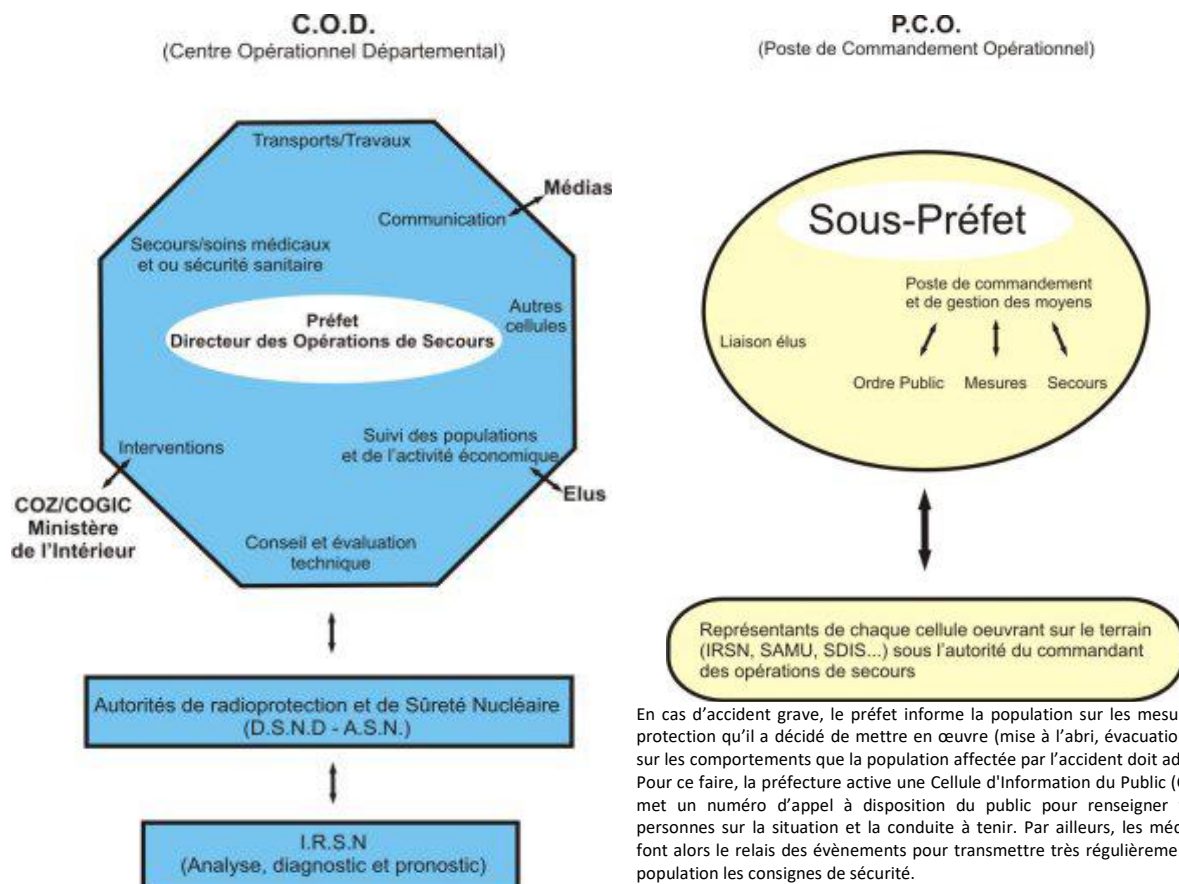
C.O.D.
(Centre Opérationnel Départemental)

Transports/Travaux

Médias

Communication

Secours/soins médicaux et ou sécurité sanitaire

Autres cellules

Préfet
Directeur des Opérations de Secours

Interventions

Suivi des populations et de l'activité économique

COZ/COGIC
Ministère de l'Intérieur

Elus

Conseil et évaluation technique

Autorités de radioprotection et de Sûreté Nucléaire
(D.S.N.D - A.S.N.)

I.R.S.N
(Analyse, diagnostic et pronostic)

P.C.O.
(Poste de Commandement Opérationnel)

Sous-Préfet

Poste de commandement et de gestion des moyens

Liaison élus

Ordre Public Mesures Secours

Représentants de chaque cellule oeuvrant sur le terrain (IRSN, SAMU, SDIS...) sous l'autorité du commandant des opérations de secours

En cas d'accident grave, le préfet informe la population sur les mesu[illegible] protection qu'il a décidé de mettre en œuvre (mise à l'abri, évacuatio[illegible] sur les comportements que la population affectée par l'accident doit ad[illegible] Pour ce faire, la préfecture active une Cellule d'Information du Public ([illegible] met un numéro d'appel à disposition du public pour renseigner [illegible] personnes sur la situation et la conduite à tenir. Par ailleurs, les méd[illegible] font alors le relais des évènements pour transmettre très régulièreme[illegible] population les consignes de sécurité.